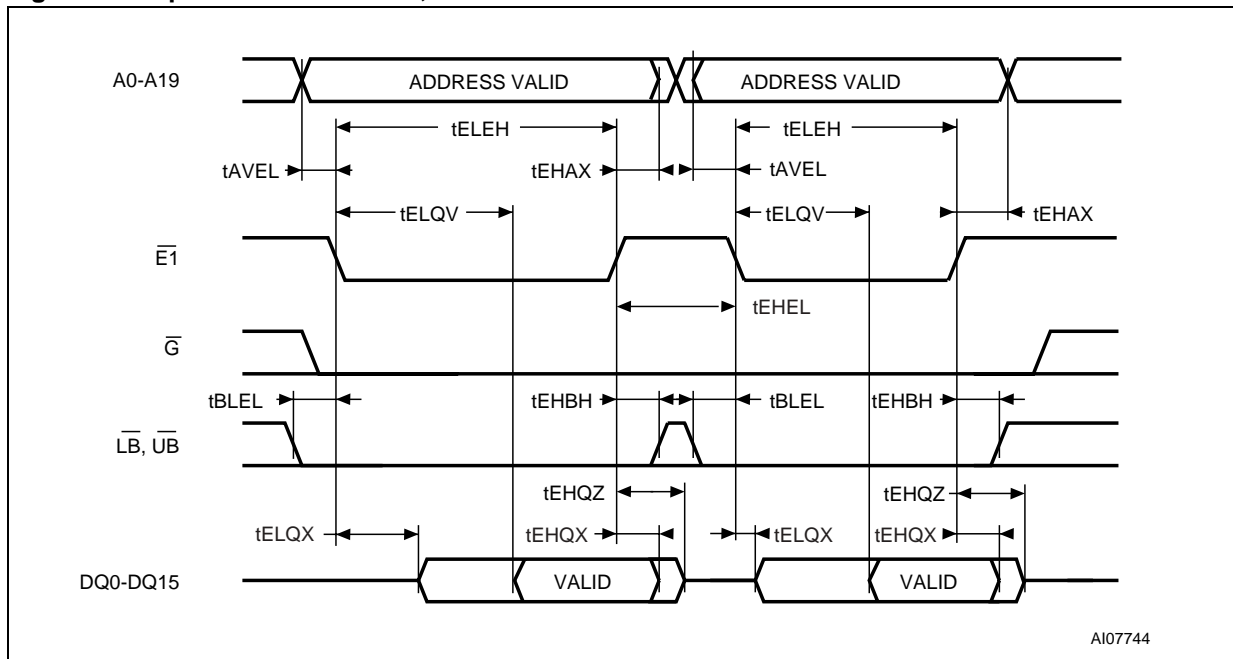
A0-A19
ADDRESS VALID
ADDRESS VALID
tELEH
tELEH
tAVEL
tEHAX
tAVEL
tELQV
tELQV
tEHAX
$\overline{E1}$
tEHEL
$\overline{G}$
tBLEL
tEHBH
tBLEL
tEHBH
$\overline{LB}$, $\overline{UB}$
tEHQZ
tEHQZ
tELQX
tEHQX
tELQX
tEHQX
DQ0-DQ15
VALID
VALID
AI07744